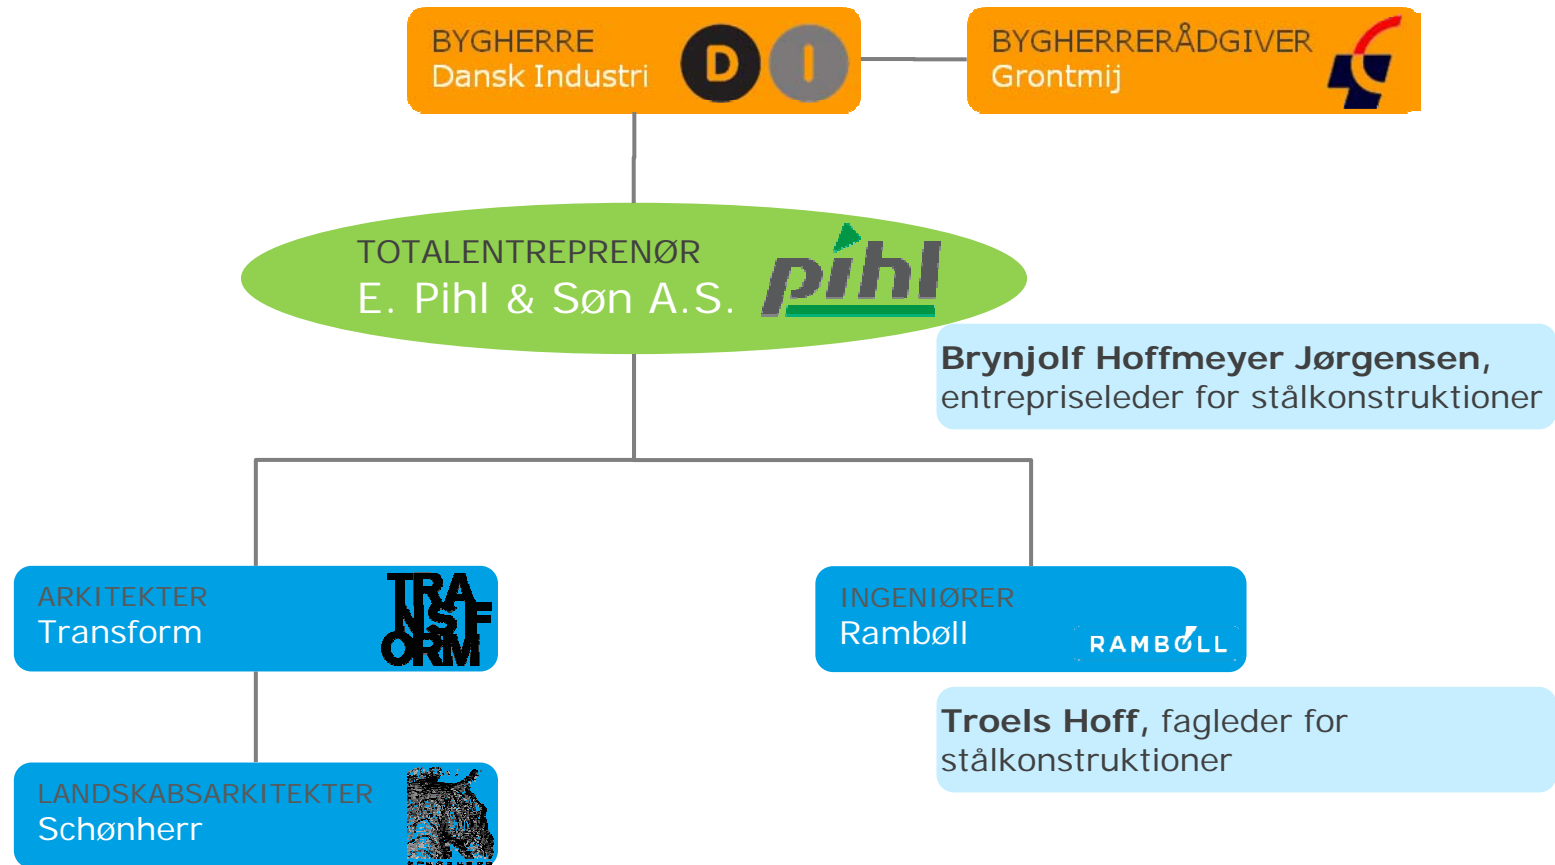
BYGHERRE
Dansk Industri
DI

BYGHERRERÅDGIVER
Grontmij

TOTALENTREPRENØR
E. Pihl & Søn A.S.
pihl

Brynjolf Hoffmeyer Jørgensen, entrepriseleder for stålkonstruktioner

ARKITEKTER
Transform
TRANSFORM

INGENIØRER
Rambøll
RAMBØLL

Troels Hoff, fagleder for stålkonstruktioner

LANDSKABSARKITEKTER
Schønherr